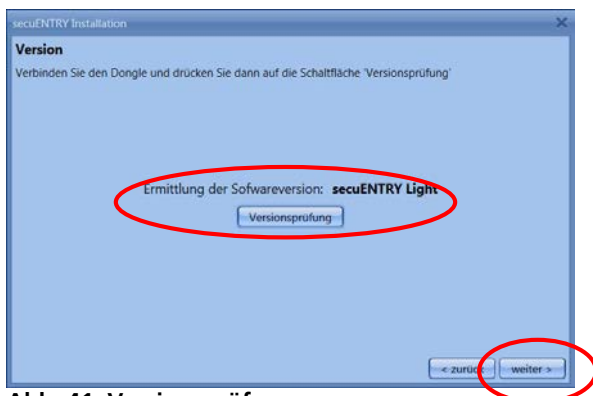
secuENTRY Installation

Version

Verbinden Sie den Dongle und drücken Sie dann auf die Schaltfläche 'Versionsprüfung'

Ermittlung der Sofwareversion: **secuENTRY Light**

Versionsprüfung

< zurück

weiter >

Abb. 41: Versionsprüfung